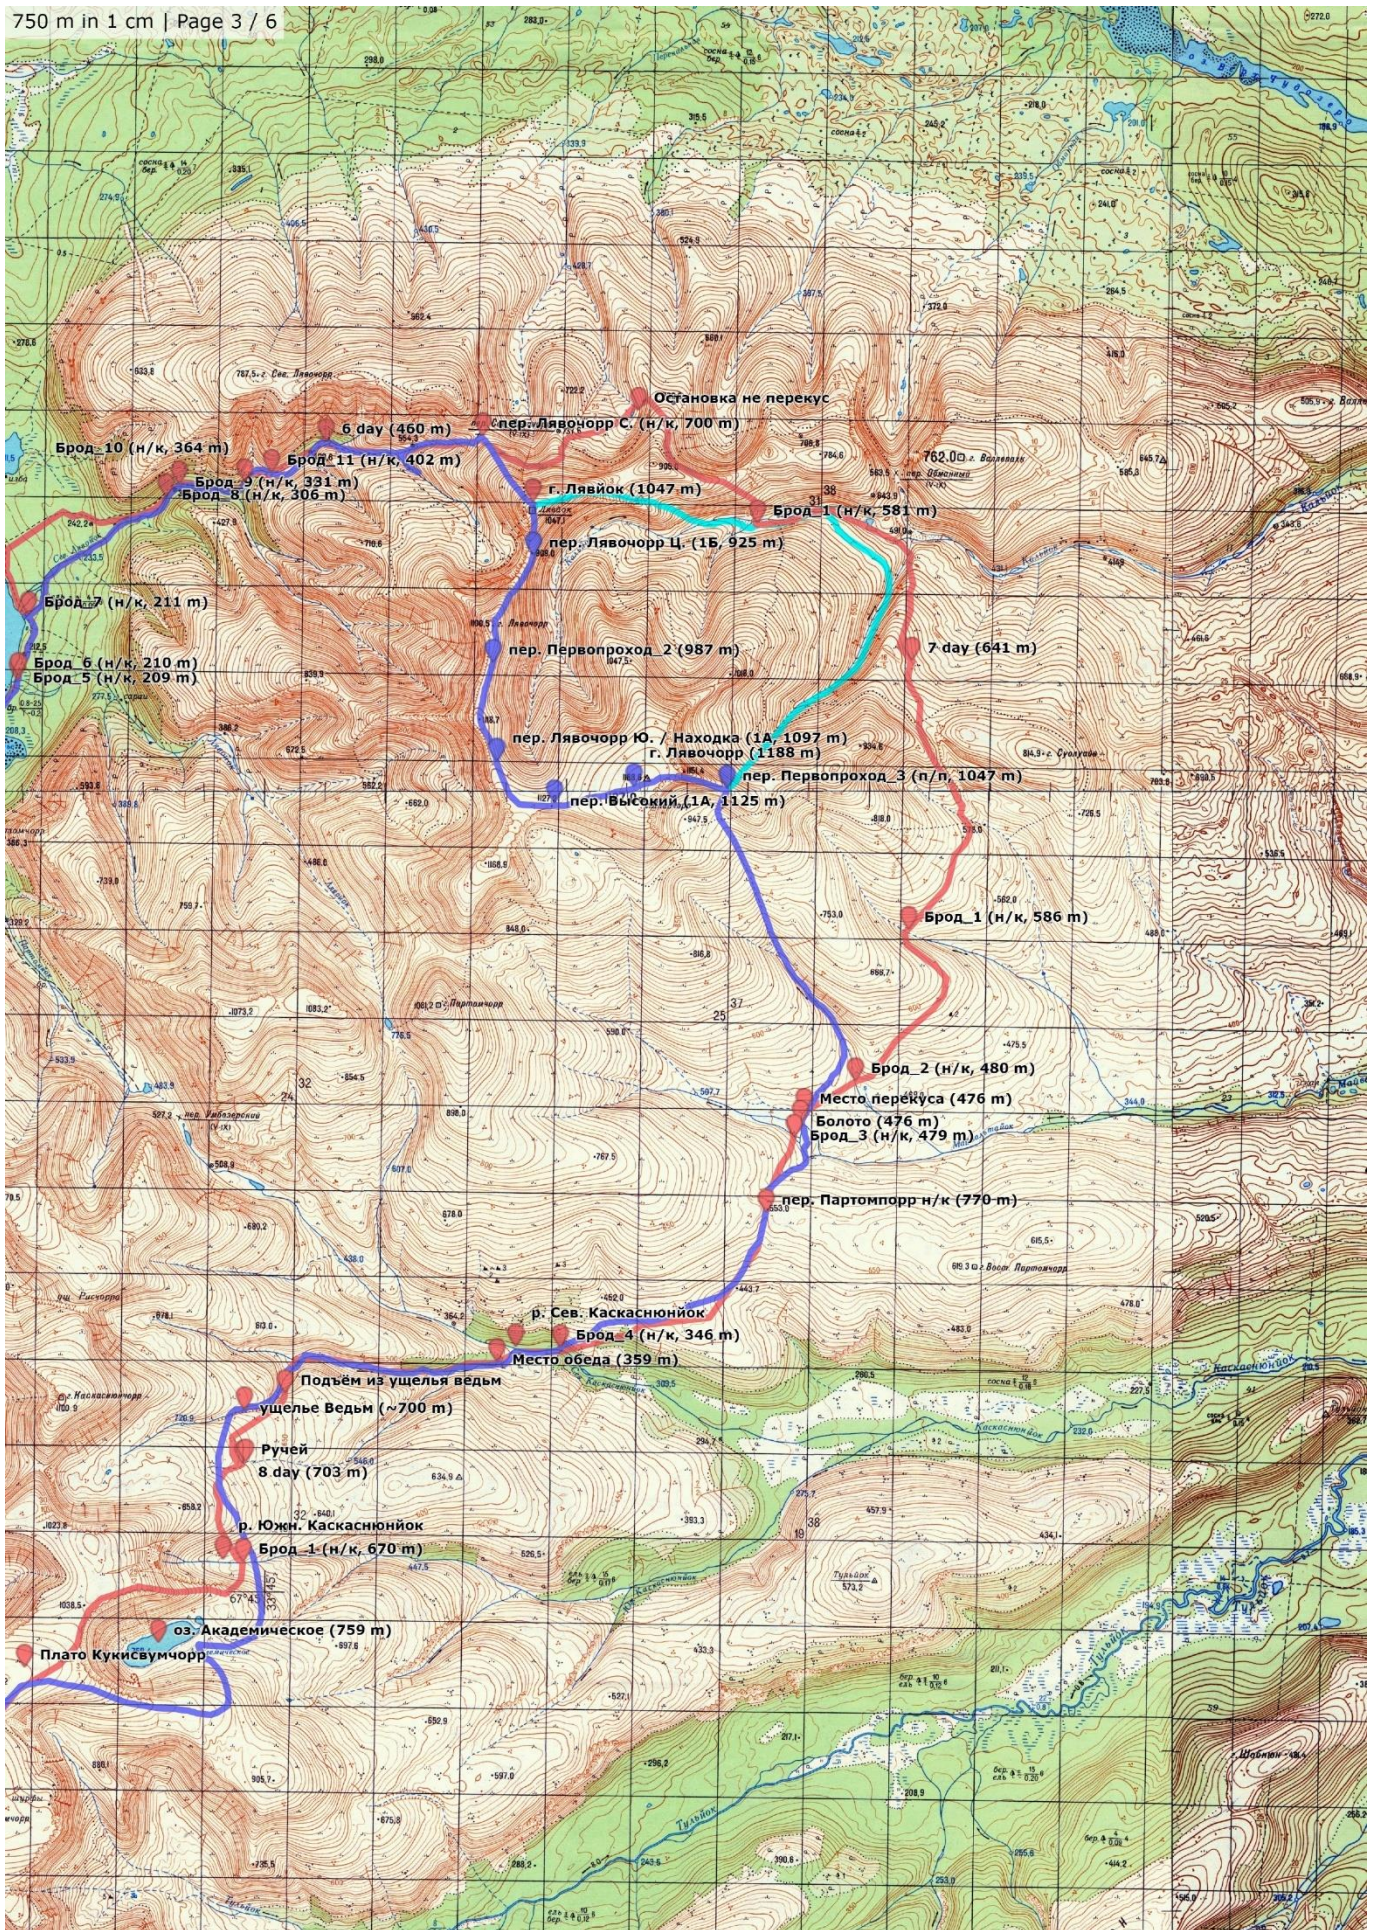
750 m in 1 cm | Page 3 / 6

Остановка не перекус
6 day (460 m)
пер. Лявочорр С. (н/к, 700 m)
Брод_10 (н/к, 364 m)
Брод_11 (н/к, 402 m)
Брод_9 (н/к, 331 m)
Брод_8 (н/к, 306 m)
г. Лявйок (1047 m)
Брод_1 (н/к, 581 m)
пер. Лявочорр Ц. (1Б, 925 m)
Брод_7 (н/к, 211 m)
7 day (641 m)
Брод_6 (н/к, 210 m)
Брод_5 (н/к, 209 m)
пер. Первопроход_2 (987 m)
пер. Лявочорр Ю. / Находка (1А, 1097 m)
г. Лявочорр (1188 m)
пер. Первопроход_3 (п/п, 1047 m)
пер. Высокий (1А, 1125 m)
Брод_1 (н/к, 586 m)
Брод_2 (н/к, 480 m)
Место перекуса (476 m)
Болото (476 m)
Брод_3 (н/к, 479 m)
пер. Партомпорр н/к (770 m)
р. Сев. Каскаснюнйок
Брод_4 (н/к, 346 m)
Место обеда (359 m)
Подъем из ущелья ведьм
ущелье Ведьм (~700 m)
Ручей
8 day (703 m)
р. Южн. Каскаснюнйок
Брод_1 (н/к, 670 m)
оз. Академическое (759 m)
Плато Кукисвумчорр